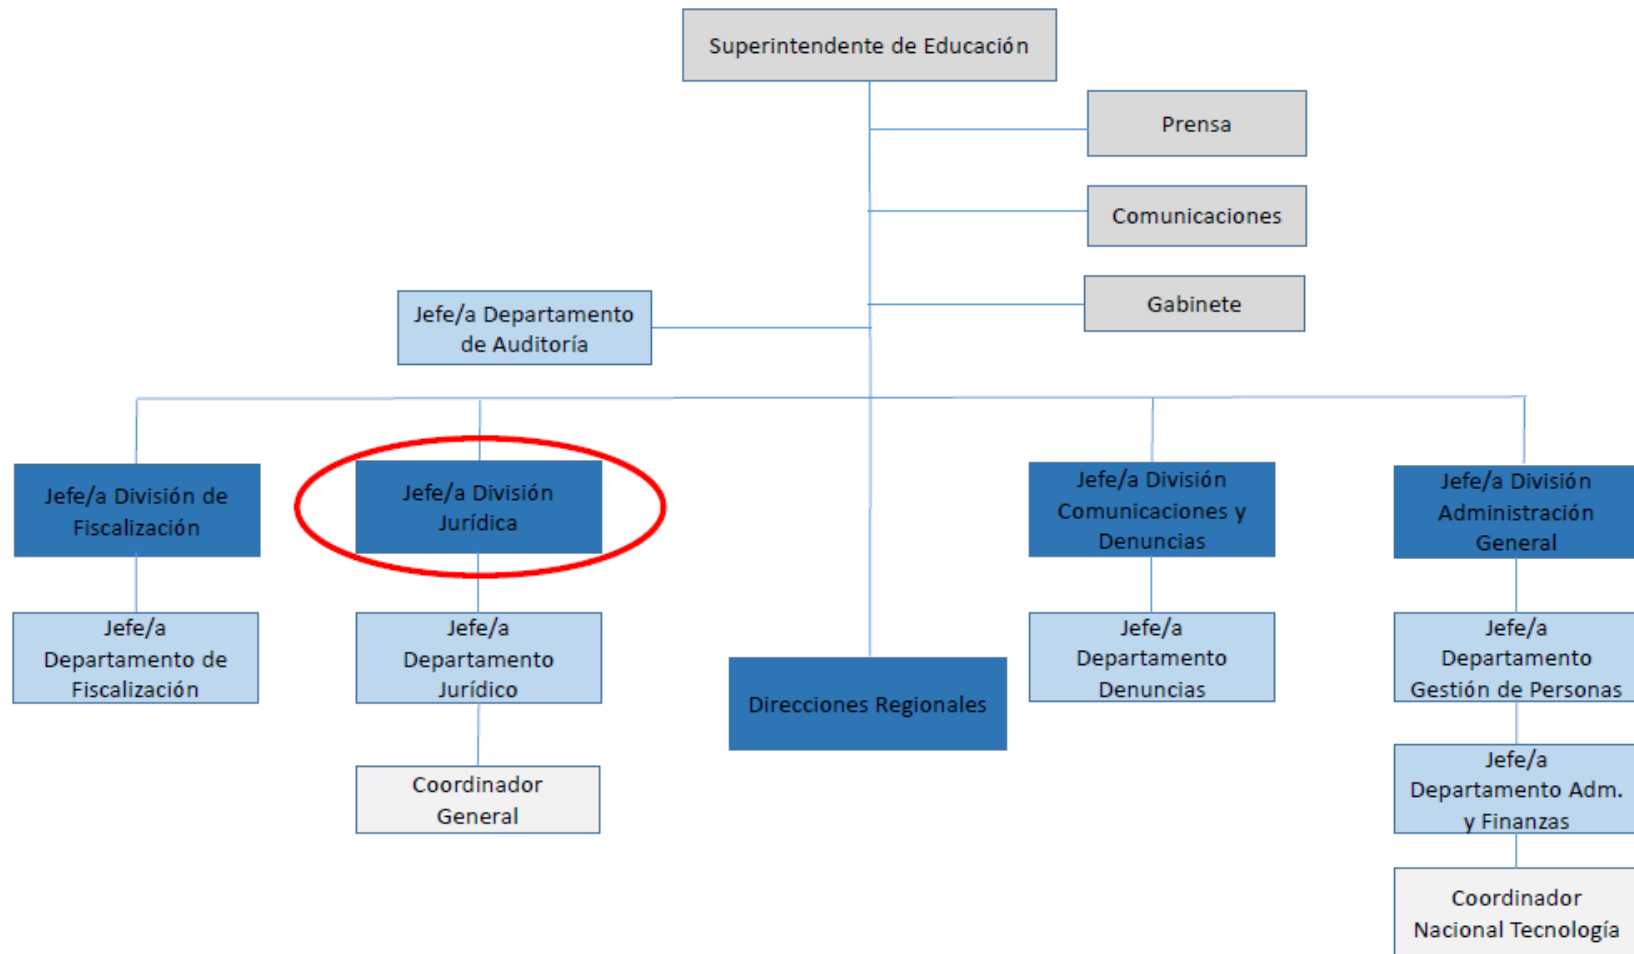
Superintendente de Educación

Prensa

Comunicaciones

Gabinete

Jefe/a Departamento de Auditoría

Jefe/a División de Fiscalización

Jefe/a Departamento de Fiscalización

Jefe/a División Jurídica

Jefe/a Departamento Jurídico

Coordinador General

Direcciones Regionales

Jefe/a División Comunicaciones y Denuncias

Jefe/a Departamento Denuncias

Jefe/a División Administración General

Jefe/a Departamento Gestión de Personas

Jefe/a Departamento Adm. y Finanzas

Coordinador Nacional Tecnología